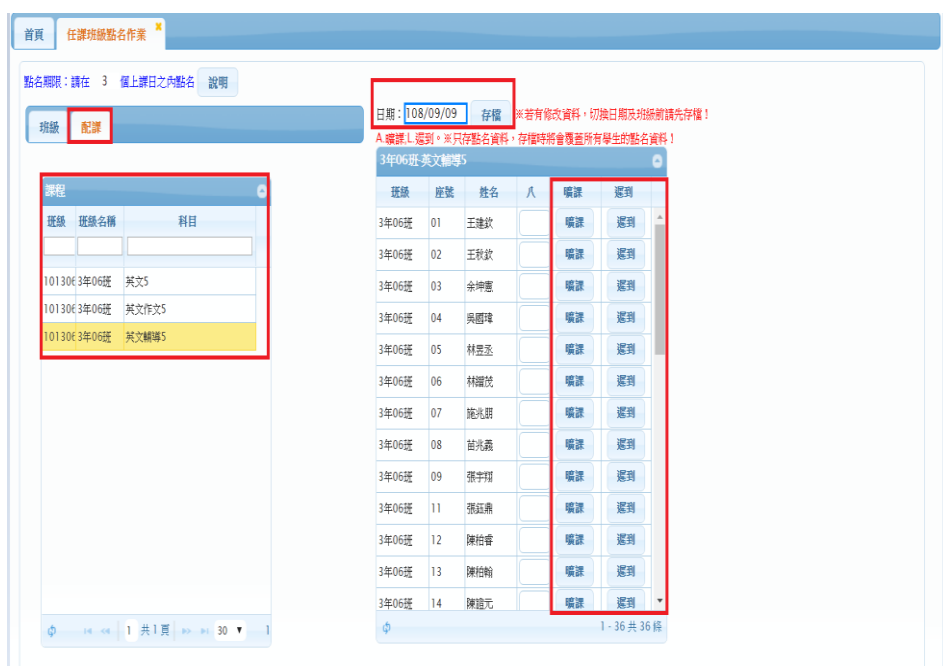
首頁 任課班級點名作業

點名期限：請在 3 個上課日之內點名 說明

班級 配課

課程

| 班級 | 班級名稱 | 科目 |
|---|---|---|
| 101306 | 3年06班 | 英文5 |
| 101306 | 3年06班 | 英文作文5 |
| 101306 | 3年06班 | 英文輔導5 |

1 共1頁 30

日期：108/09/09 存檔 ※若有修改資料，切換日期及班級前請先存檔！

A 曠課 L 遲到。※只存點名資料，存檔時將會覆蓋所有學生的點名資料！

3年06班-英文輔導5

| 班級 | 座號 | 姓名 | 八 | 曠課 | 遲到 |
|---|---|---|---|---|---|
| 3年06班 | 01 | 王建欽 | | 曠課 | 遲到 |
| 3年06班 | 02 | 王秋欽 | | 曠課 | 遲到 |
| 3年06班 | 03 | 余坤憲 | | 曠課 | 遲到 |
| 3年06班 | 04 | 吳國瑋 | | 曠課 | 遲到 |
| 3年06班 | 05 | 林昱丞 | | 曠課 | 遲到 |
| 3年06班 | 06 | 林耀茂 | | 曠課 | 遲到 |
| 3年06班 | 07 | 施兆朋 | | 曠課 | 遲到 |
| 3年06班 | 08 | 苗兆義 | | 曠課 | 遲到 |
| 3年06班 | 09 | 張宇翔 | | 曠課 | 遲到 |
| 3年06班 | 11 | 張鈺鼎 | | 曠課 | 遲到 |
| 3年06班 | 12 | 陳柏睿 | | 曠課 | 遲到 |
| 3年06班 | 13 | 陳柏翰 | | 曠課 | 遲到 |
| 3年06班 | 14 | 陳證元 | | 曠課 | 遲到 |

1 - 36 共 36 條